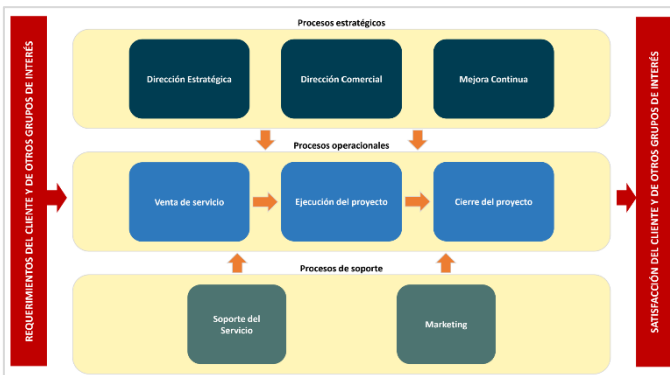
REQUERIMIENTOS DEL CLIENTE Y DE OTROS GRUPOS DE INTERÉS

Procesos estratégicos

Dirección Estratégica

Dirección Comercial

Mejora Continua

Procesos operacionales

Venta de servicio

Ejecución del proyecto

Cierre del proyecto

Procesos de soporte

Soporte del Servicio

Marketing

SATISFACCIÓN DEL CLIENTE Y DE OTROS GRUPOS DE INTERÉS